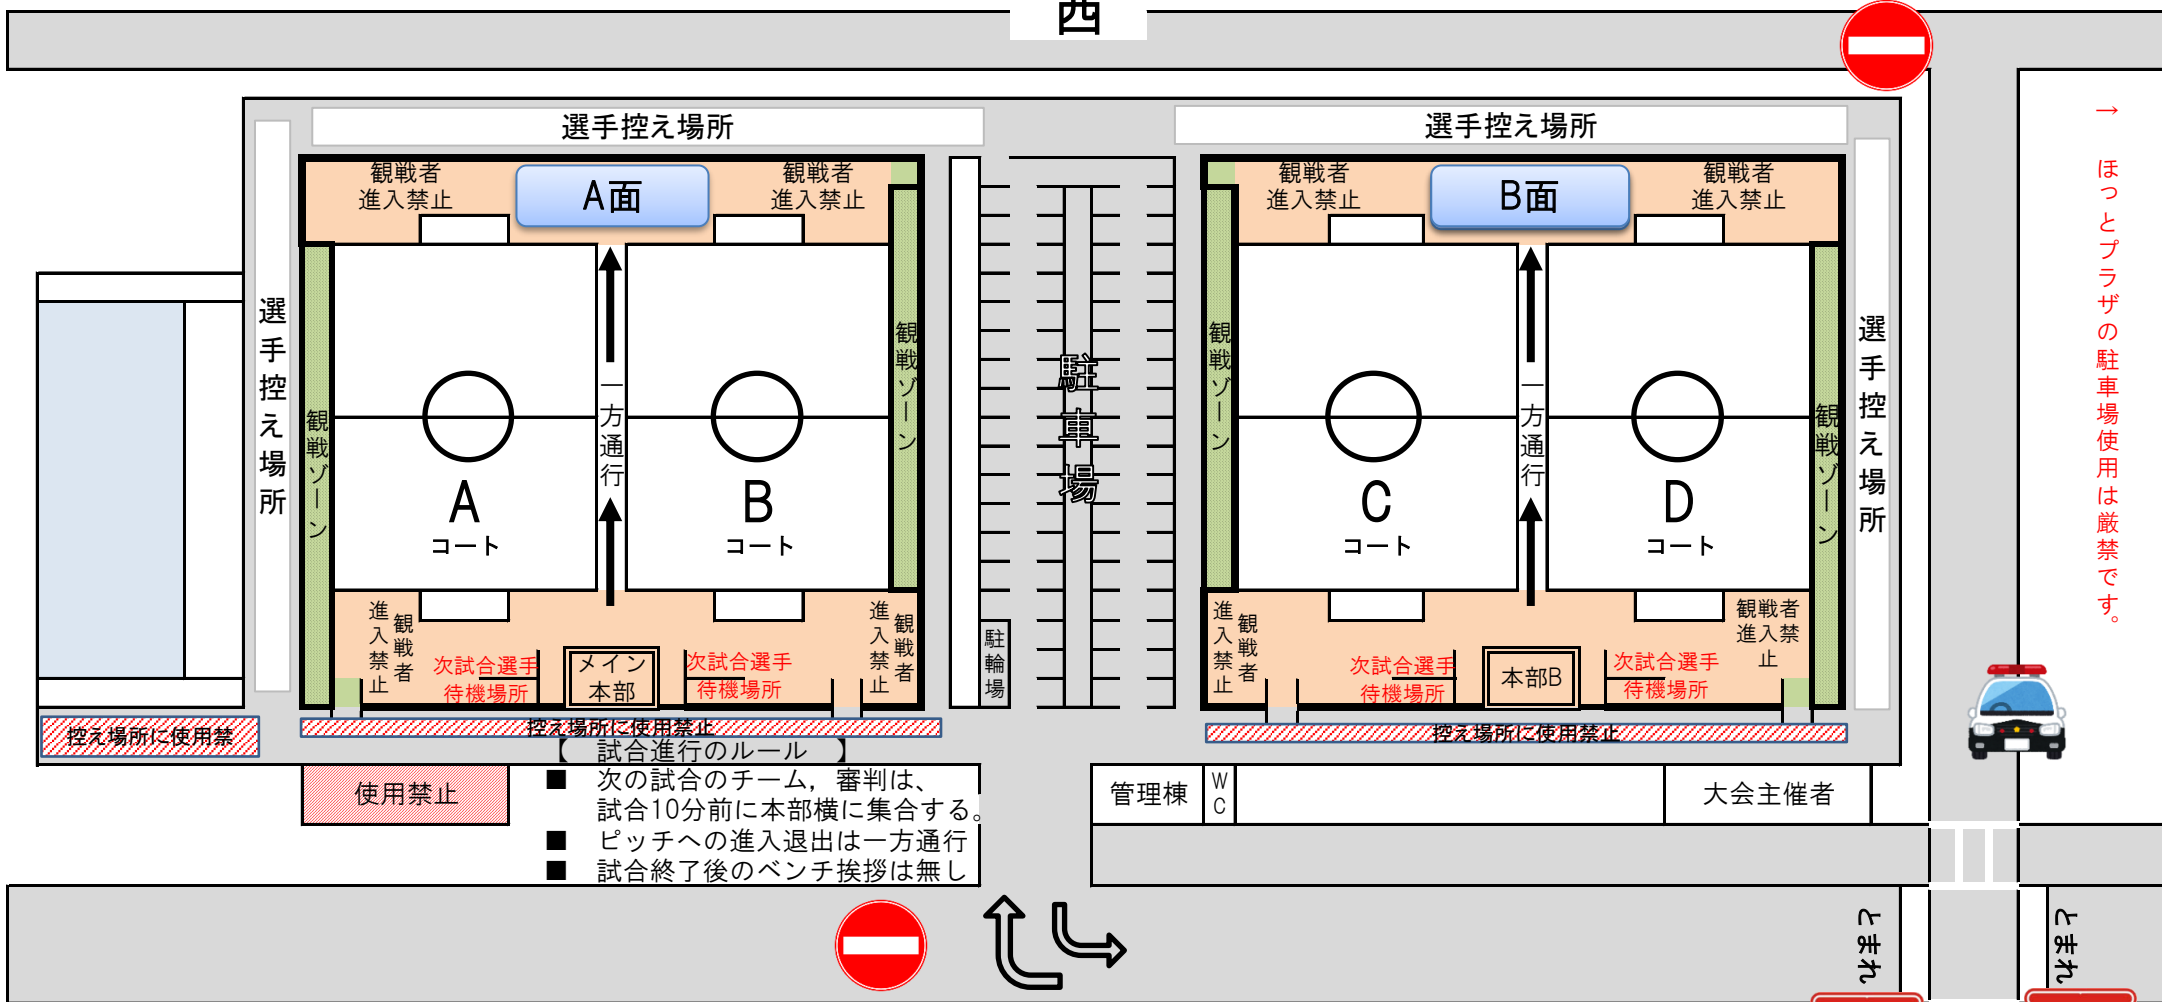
西

選手控え場所

選手控え場所

観戦者
進入禁止

A面

観戦者
進入禁止

観戦者
進入禁止

B面

観戦者
進入禁止

選手控え場所

観戦ゾーン

A
コート

一方通行

B
コート

観戦ゾーン

駐車場

観戦ゾーン

C
コート

一方通行

D
コート

観戦ゾーン

選手控え場所

→ ほっとプラザの駐車場使用は厳禁です。

観戦者進入禁止

次試合選手待機場所

メイン本部

次試合選手待機場所

観戦者進入禁止

駐輪場

観戦者進入禁止

次試合選手待機場所

本部B

次試合選手待機場所

観戦者進入禁止

控え場所に使用禁

控え場所に使用禁止

控え場所に使用禁止

【 試合進行のルール 】
■ 次の試合のチーム，審判は、試合10分前に本部横に集合する。
■ ピッチへの進入退出は一方通行
■ 試合終了後のベンチ挨拶は無し

使用禁止

管理棟

WC

大会主催者

とまれ

とまれ